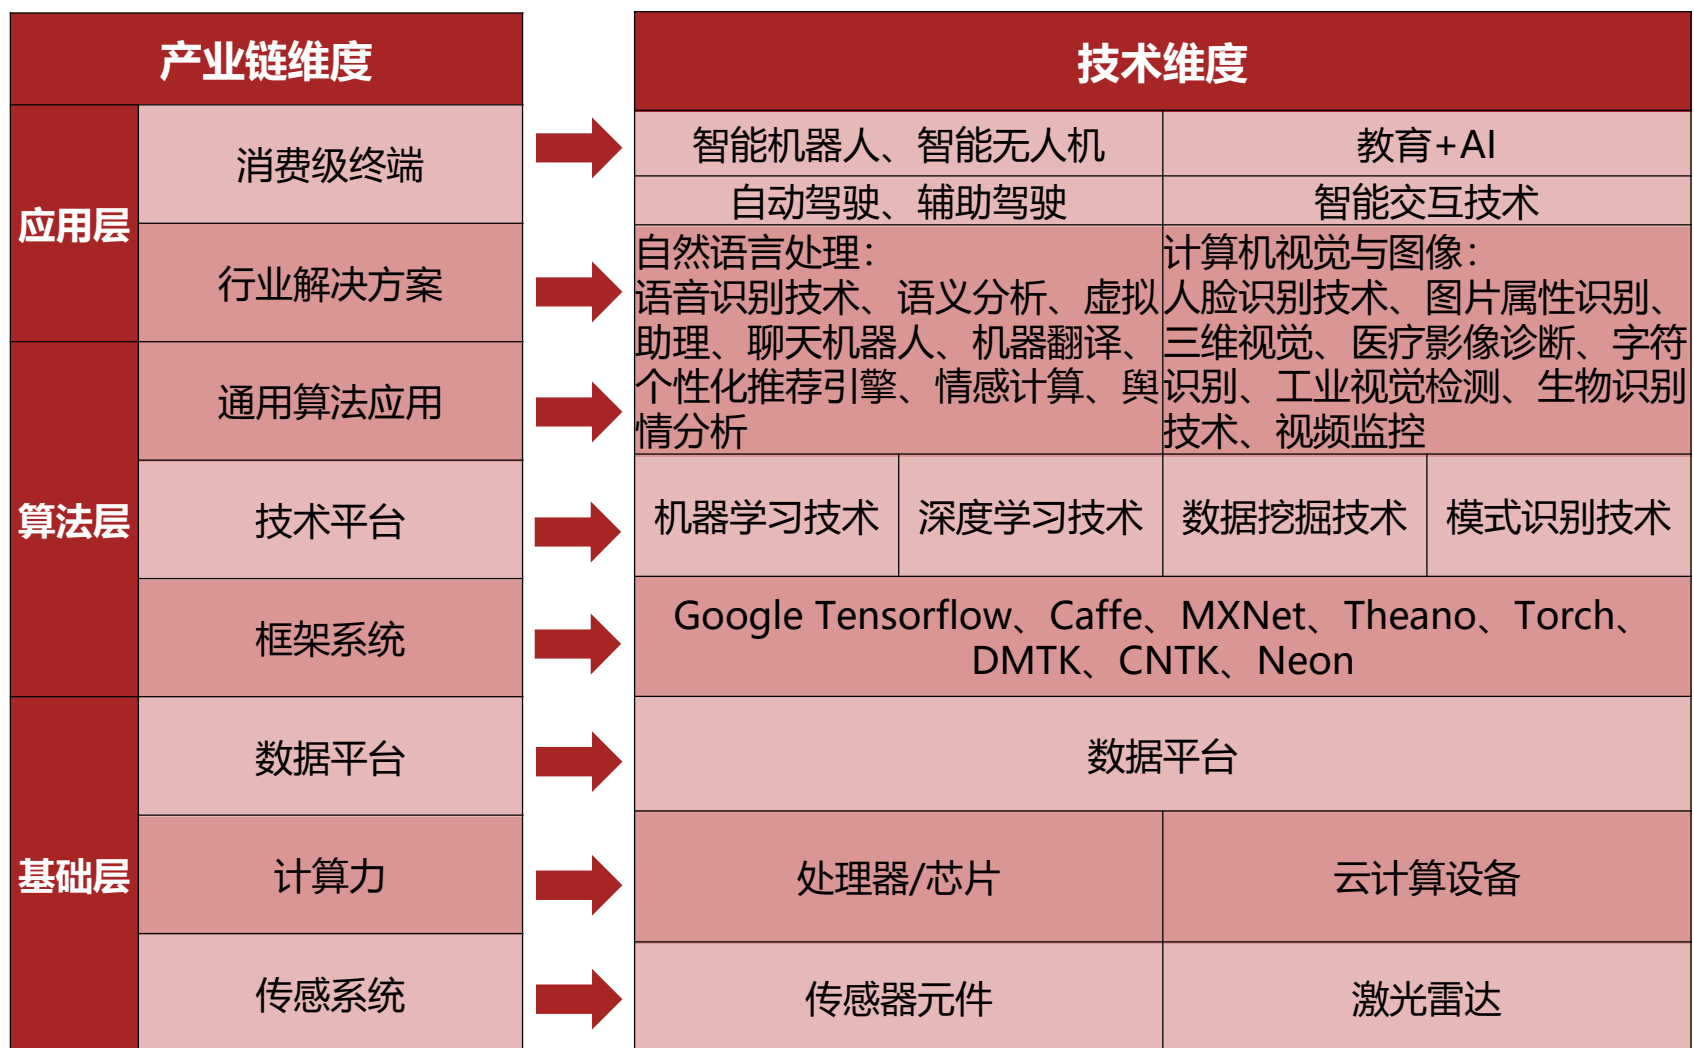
| 产业链维度 | |
|---|---|
| 应用层 | 消费级终端 |
| | 行业解决方案 |
| 算法层 | 通用算法应用 |
| | 技术平台 |
| | 框架系统 |
| 基础层 | 数据平台 |
| | 计算力 |
| | 传感系统 |

| 技术维度 | | | |
|---|---|---|---|
| 智能机器人、智能无人机 | | 教育+AI | |
| 自动驾驶、辅助驾驶 | | 智能交互技术 | |
| 自然语言处理：语音识别技术、语义分析、虚拟助理、聊天机器人、机器翻译、个性化推荐引擎、情感计算、舆情分析 | | 计算机视觉与图像：人脸识别技术、图片属性识别、三维视觉、医疗影像诊断、字符识别、工业视觉检测、生物识别技术、视频监控 | |
| 机器学习技术 | 深度学习技术 | 数据挖掘技术 | 模式识别技术 |
| Google Tensorflow、Caffe、MXNet、Theano、Torch、DMTK、CNTK、Neon | | | |
| 数据平台 | | | |
| 处理器/芯片 | | 云计算设备 | |
| 传感器元件 | | 激光雷达 | |